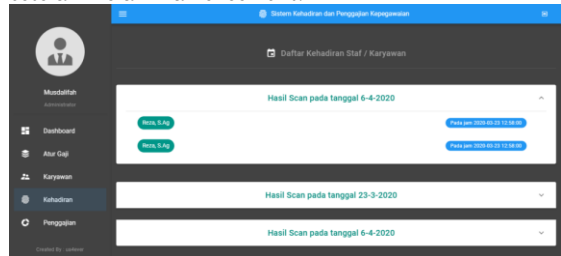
Sistem Kehadiran dan Penggajian Kepegawaian

Musdalifah
Administrator

Dashboard
Atur Gaji
Karyawan
Kehadiran
Penggajian

Created By : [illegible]

Daftar Kehadiran Staf / Karyawan

Hasil Scan pada tanggal 6-4-2020

Reza, S.Ag
Pada jam 2020-03-23 12:58:00

Reza, S.Ag
Pada jam 2020-03-23 12:58:00

Hasil Scan pada tanggal 23-3-2020

Hasil Scan pada tanggal 6-4-2020